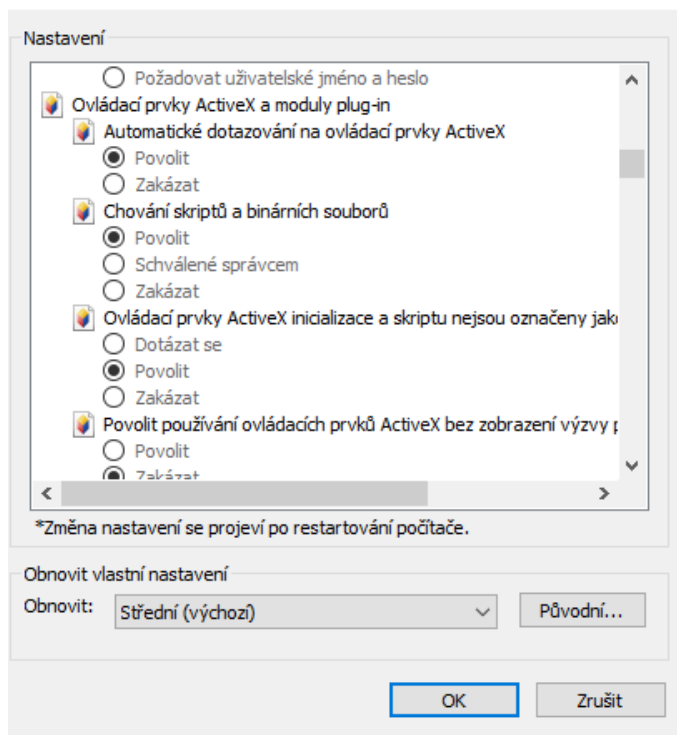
Nastavení

Požadovat uživatelské jméno a heslo
Ovládací prvky ActiveX a moduly plug-in
Automatické dotazování na ovládací prvky ActiveX
Povolit
Zakázat
Chování skriptů a binárních souborů
Povolit
Schválené správcem
Zakázat
Ovládací prvky ActiveX inicializace a skriptu nejsou označeny jako
Dotázat se
Povolit
Zakázat
Povolit používání ovládacích prvků ActiveX bez zobrazení výzvy p
Povolit
Zakázat

*Změna nastavení se projeví po restartování počítače.

Obnovit vlastní nastavení
Obnovit: Střední (výchozí)
Původní...

OK
Zrušit